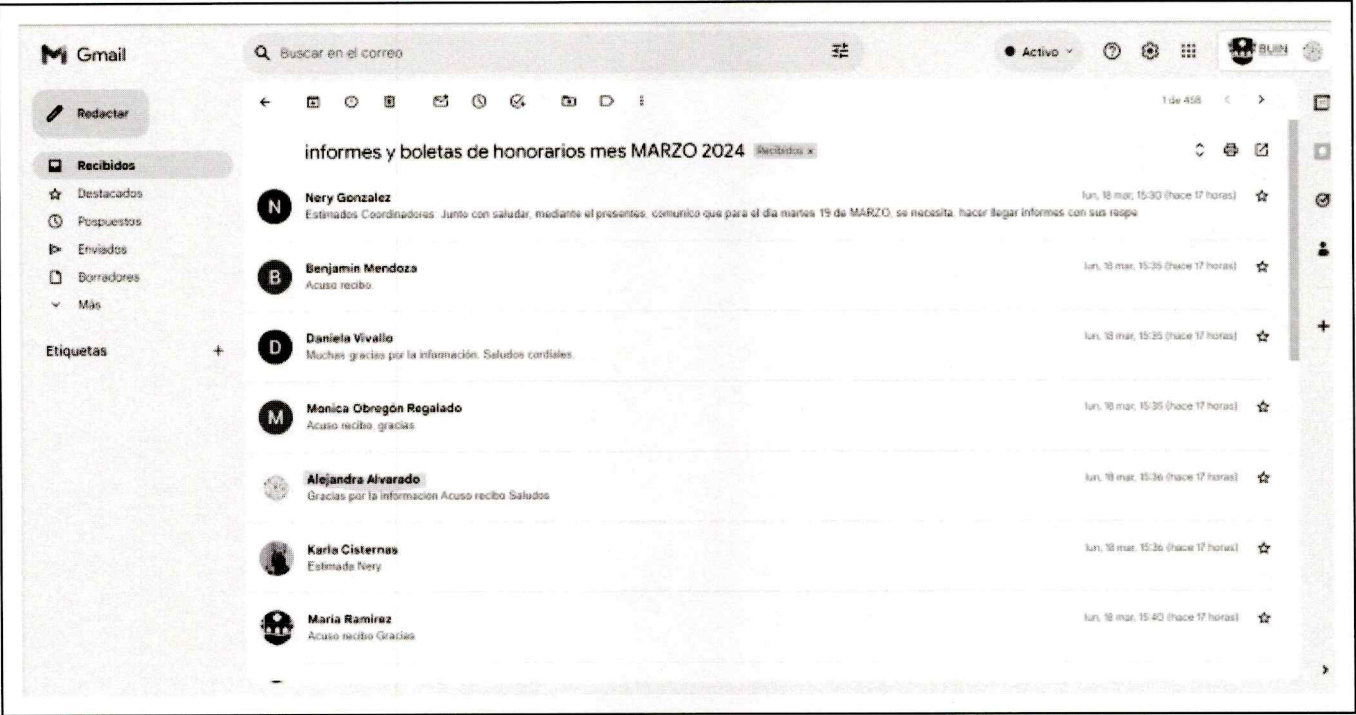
Gmail

Buscar en el correo

Activo

BUIN

Redactar

Recibidos
Destacados
Pospuestos
Enviados
Borradores
Más

Etiquetas +

1 de 458

informes y boletas de honorarios mes MARZO 2024 Recibidos ×

N
Nery Gonzalez
Estimados Coordinadores. Junto con saludar, mediante el presentes, comunico que para el dia martes 19 de MARZO, se necesita, hacer llegar informes con sus respe
lun, 18 mar, 15:30 (hace 17 horas)

B
Benjamin Mendoza
Acuso recibo
lun, 18 mar, 15:35 (hace 17 horas)

D
Daniela Vivallo
Muchas gracias por la información. Saludos cordiales.
lun, 18 mar, 15:35 (hace 17 horas)

M
Monica Obregón Regalado
Acuso recibo. gracias
lun, 18 mar, 15:35 (hace 17 horas)

Alejandra Alvarado
Gracias por la informacion Acuso recibo Saludos
lun, 18 mar, 15:36 (hace 17 horas)

Karla Cisternas
Estimado Nery
lun, 18 mar, 15:36 (hace 17 horas)

Maria Ramirez
Acuso recibo Gracias
lun, 18 mar, 15:40 (hace 17 horas)